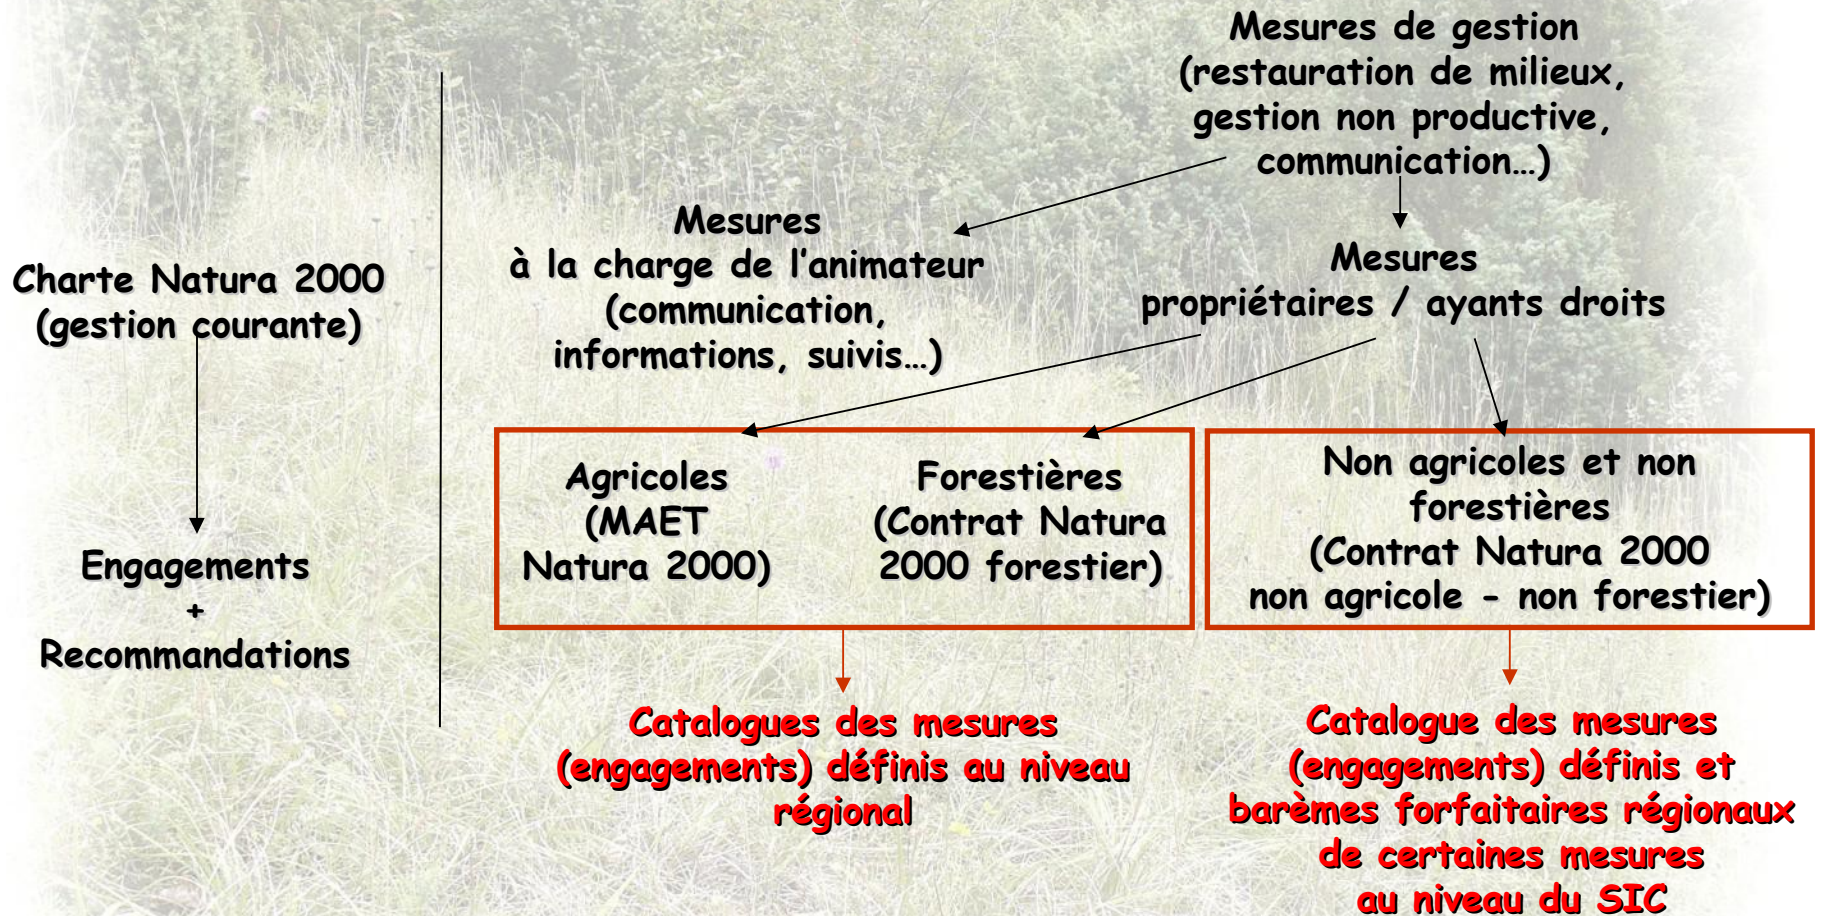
Mesures de gestion (restauration de milieux, gestion non productive, communication…)

Charte Natura 2000 (gestion courante)

Engagements
+
Recommandations

Mesures à la charge de l'animateur (communication, informations, suivis…)

Mesures propriétaires / ayants droits

Agricoles (MAET Natura 2000)

Forestières (Contrat Natura 2000 forestier)

Non agricoles et non forestières (Contrat Natura 2000 non agricole - non forestier)

Catalogues des mesures (engagements) définis au niveau régional

Catalogue des mesures (engagements) définis et barèmes forfaitaires régionaux de certaines mesures au niveau du SIC